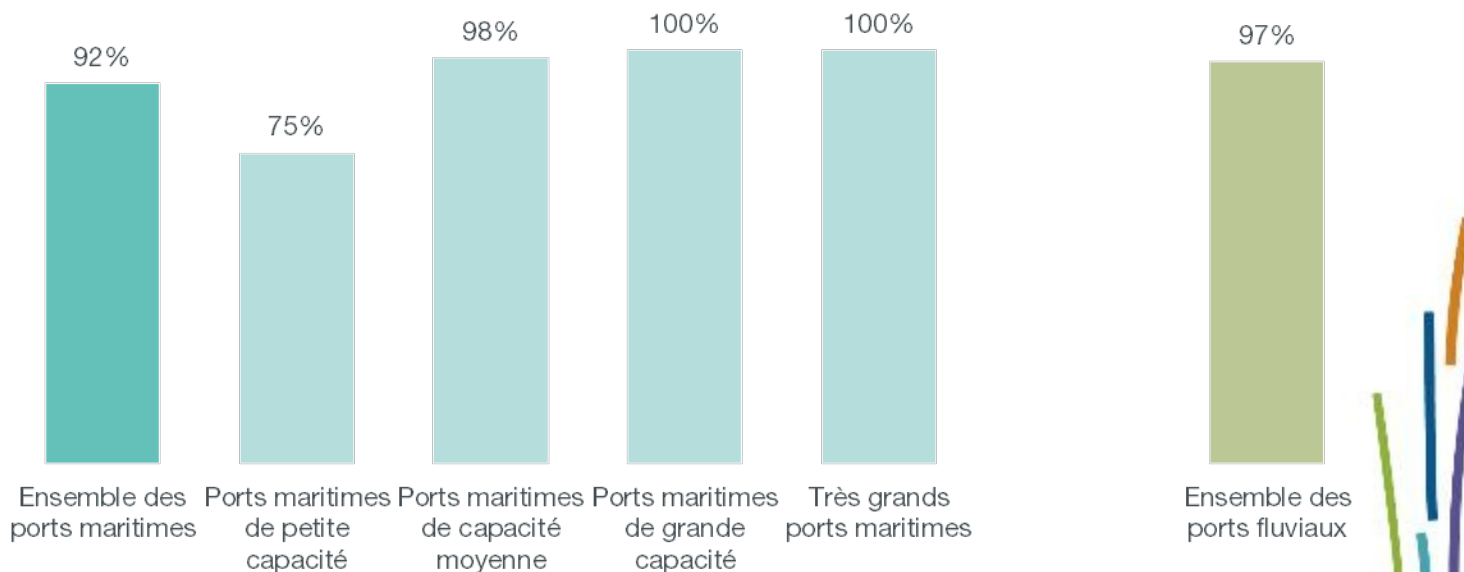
92%
75%
98%
100%
100%
97%

Ensemble des ports maritimes
Ports maritimes de petite capacité
Ports maritimes de capacité moyenne
Ports maritimes de grande capacité
Très grands ports maritimes
Ensemble des ports fluviaux